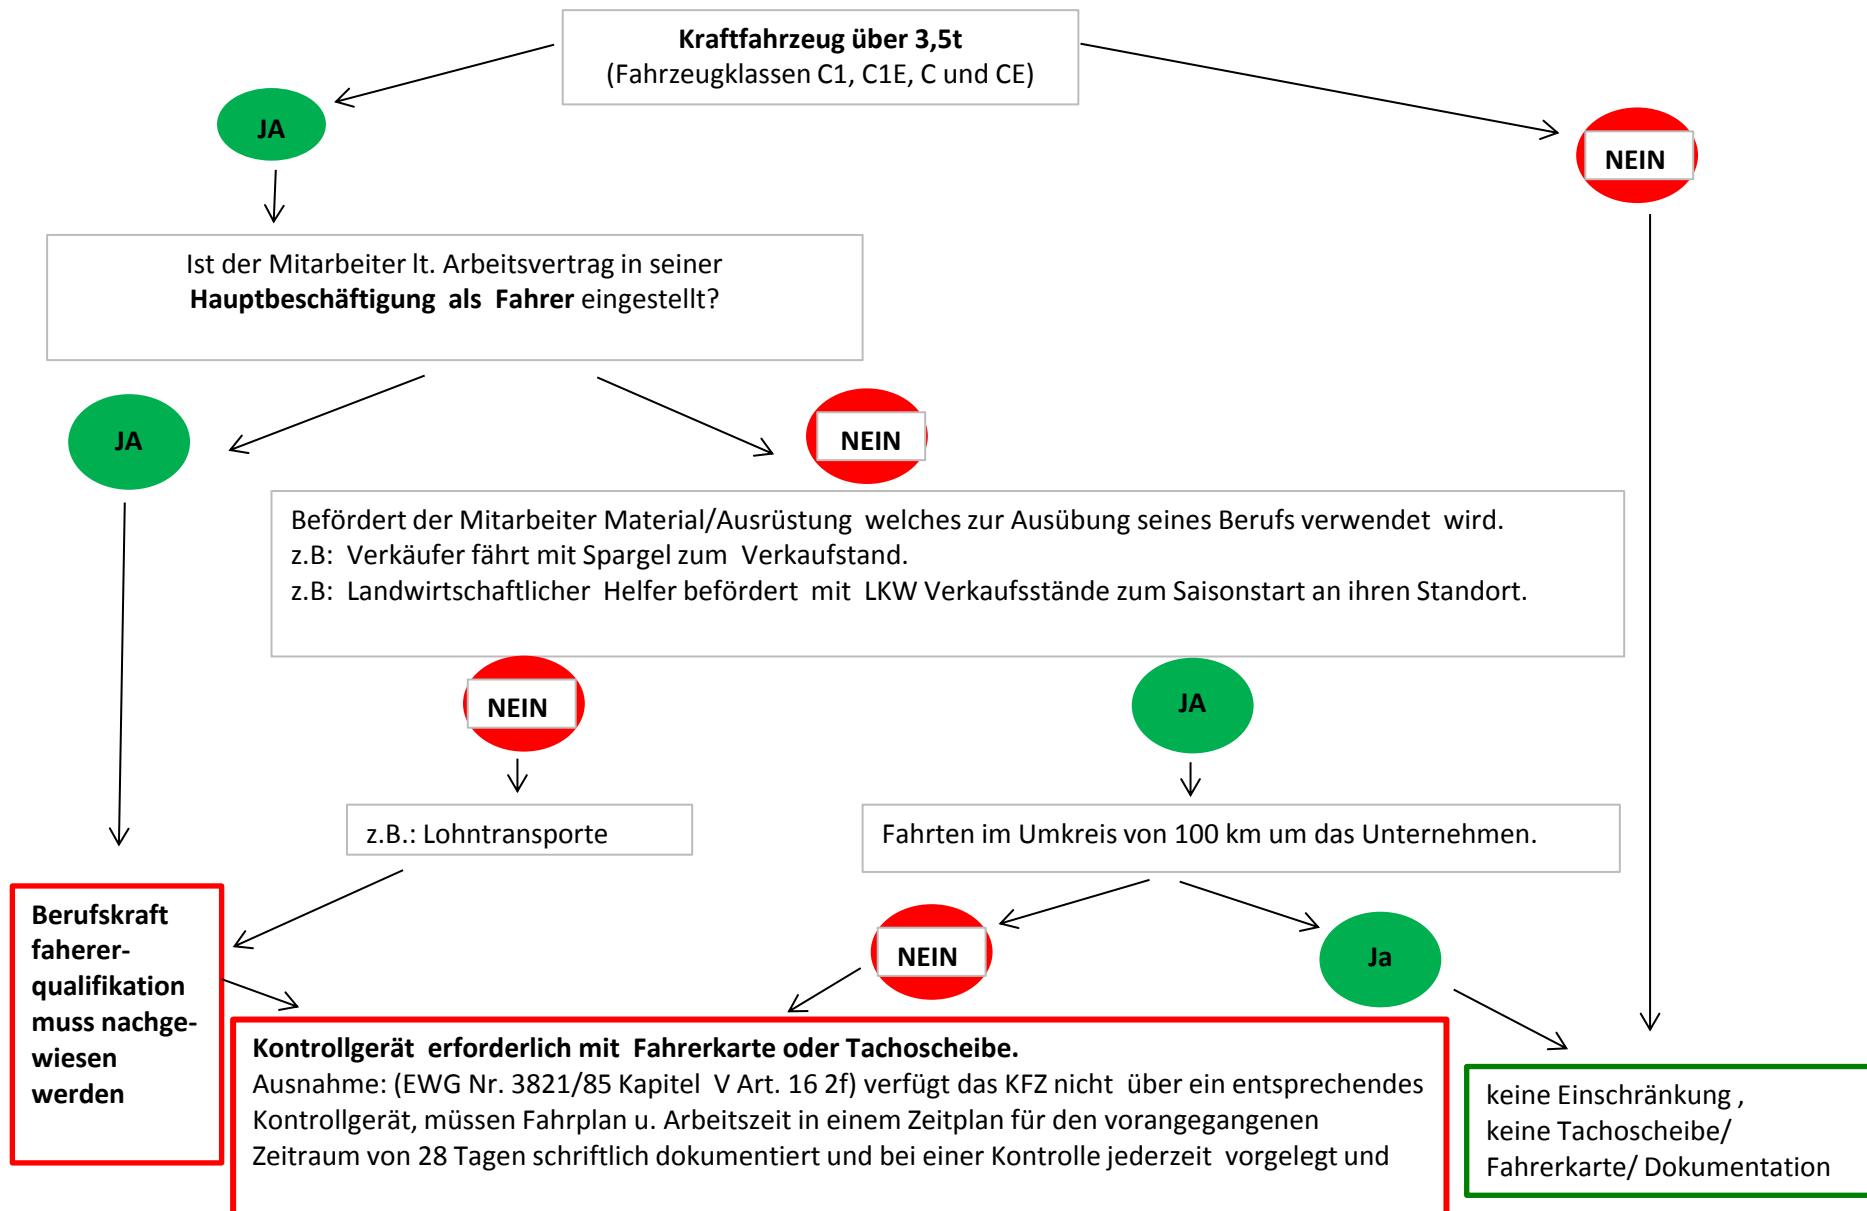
**Kraftfahrzeug über 3,5t**
(Fahrzeugklassen C1, C1E, C und CE)

JA

NEIN

Ist der Mitarbeiter lt. Arbeitsvertrag in seiner **Hauptbeschäftigung als Fahrer** eingestellt?

JA

NEIN

Befördert der Mitarbeiter Material/Ausrüstung welches zur Ausübung seines Berufs verwendet wird.
z.B: Verkäufer fährt mit Spargel zum Verkaufstand.
z.B: Landwirtschaftlicher Helfer befördert mit LKW Verkaufsstände zum Saisonstart an ihren Standort.

NEIN

JA

z.B.: Lohntransporte

Fahrten im Umkreis von 100 km um das Unternehmen.

**Berufskraft faherer-qualifikation muss nachge-wiesen werden**

NEIN

Ja

**Kontrollgerät erforderlich mit Fahrerkarte oder Tachoscheibe.**
Ausnahme: (EWG Nr. 3821/85 Kapitel V Art. 16 2f) verfügt das KFZ nicht über ein entsprechendes Kontrollgerät, müssen Fahrplan u. Arbeitszeit in einem Zeitplan für den vorangegangenen Zeitraum von 28 Tagen schriftlich dokumentiert und bei einer Kontrolle jederzeit vorgelegt und

keine Einschränkung ,
keine Tachoscheibe/
Fahrerkarte/ Dokumentation